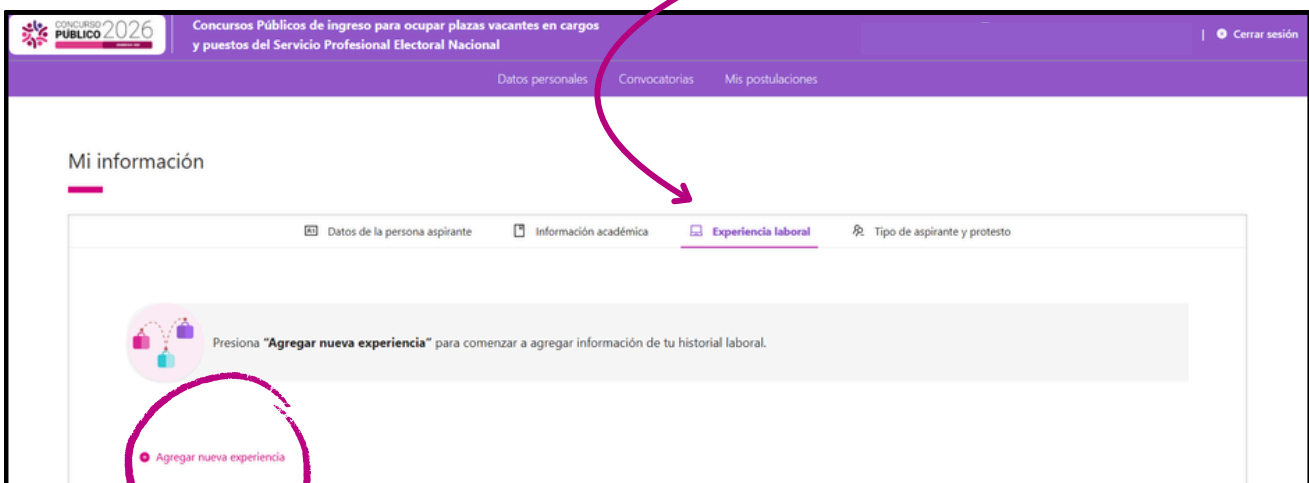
CONCURSO PÚBLICO 2026

Concursos Públicos de ingreso para ocupar plazas vacantes en cargos y puestos del Servicio Profesional Electoral Nacional

Cerrar sesión

Datos personales Convocatorias Mis postulaciones

Mi información

Datos de la persona aspirante Información académica Experiencia laboral Tipo de aspirante y protesto

Presiona **"Agregar nueva experiencia"** para comenzar a agregar información de tu historial laboral.

Agregar nueva experiencia